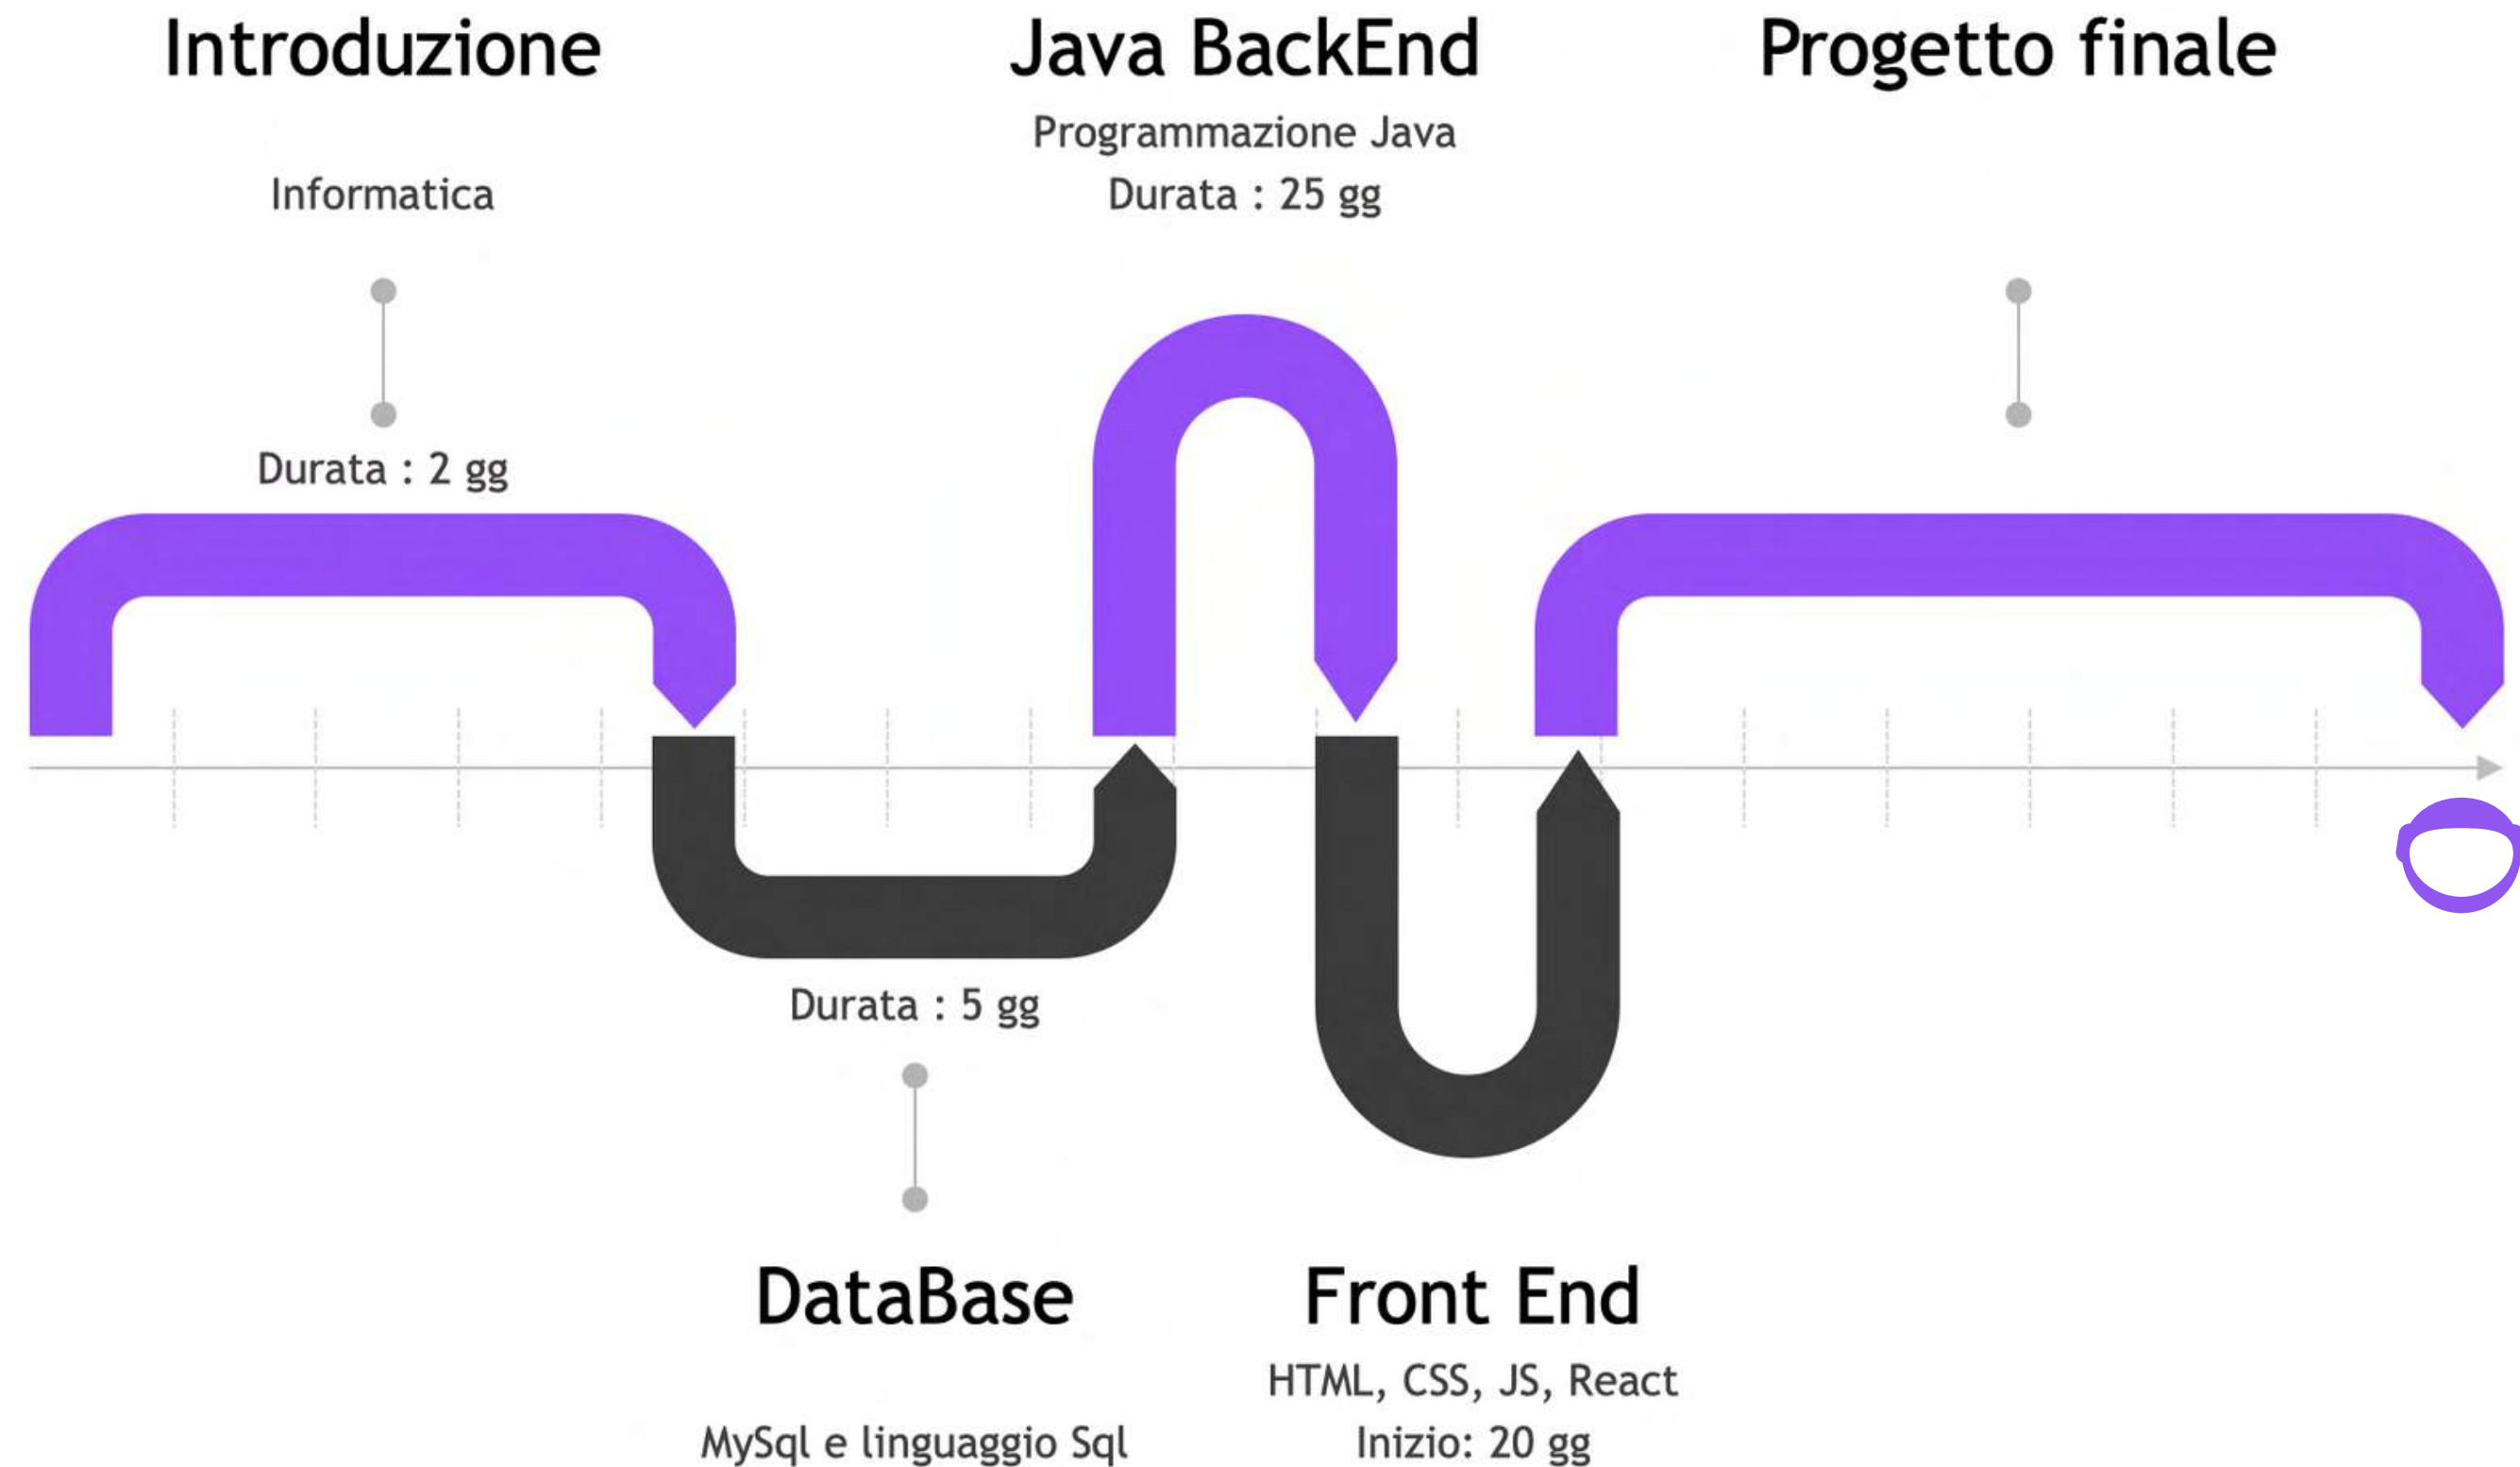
Introduzione

Informatica

Durata : 2 gg

Java BackEnd

Programmazione Java

Durata : 25 gg

Progetto finale

Durata : 5 gg

DataBase

MySql e linguaggio Sql

Front End

HTML, CSS, JS, React

Inizio: 20 gg